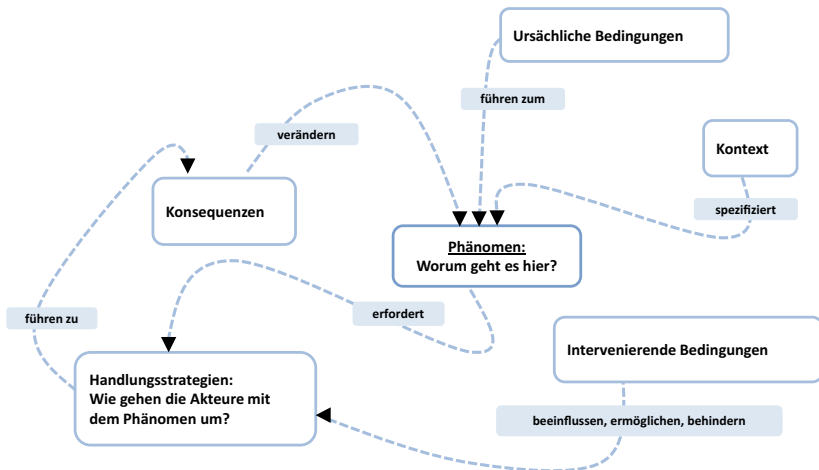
Ursächliche Bedingungen

führen zum

verändern

Kontext

Konsequenzen

spezifiziert

Phänomen:
Worum geht es hier?

erfordert

führen zu

Intervenierende Bedingungen

Handlungsstrategien:
Wie gehen die Akteure mit dem Phänomen um?

beeinflussen, ermöglichen, behindern